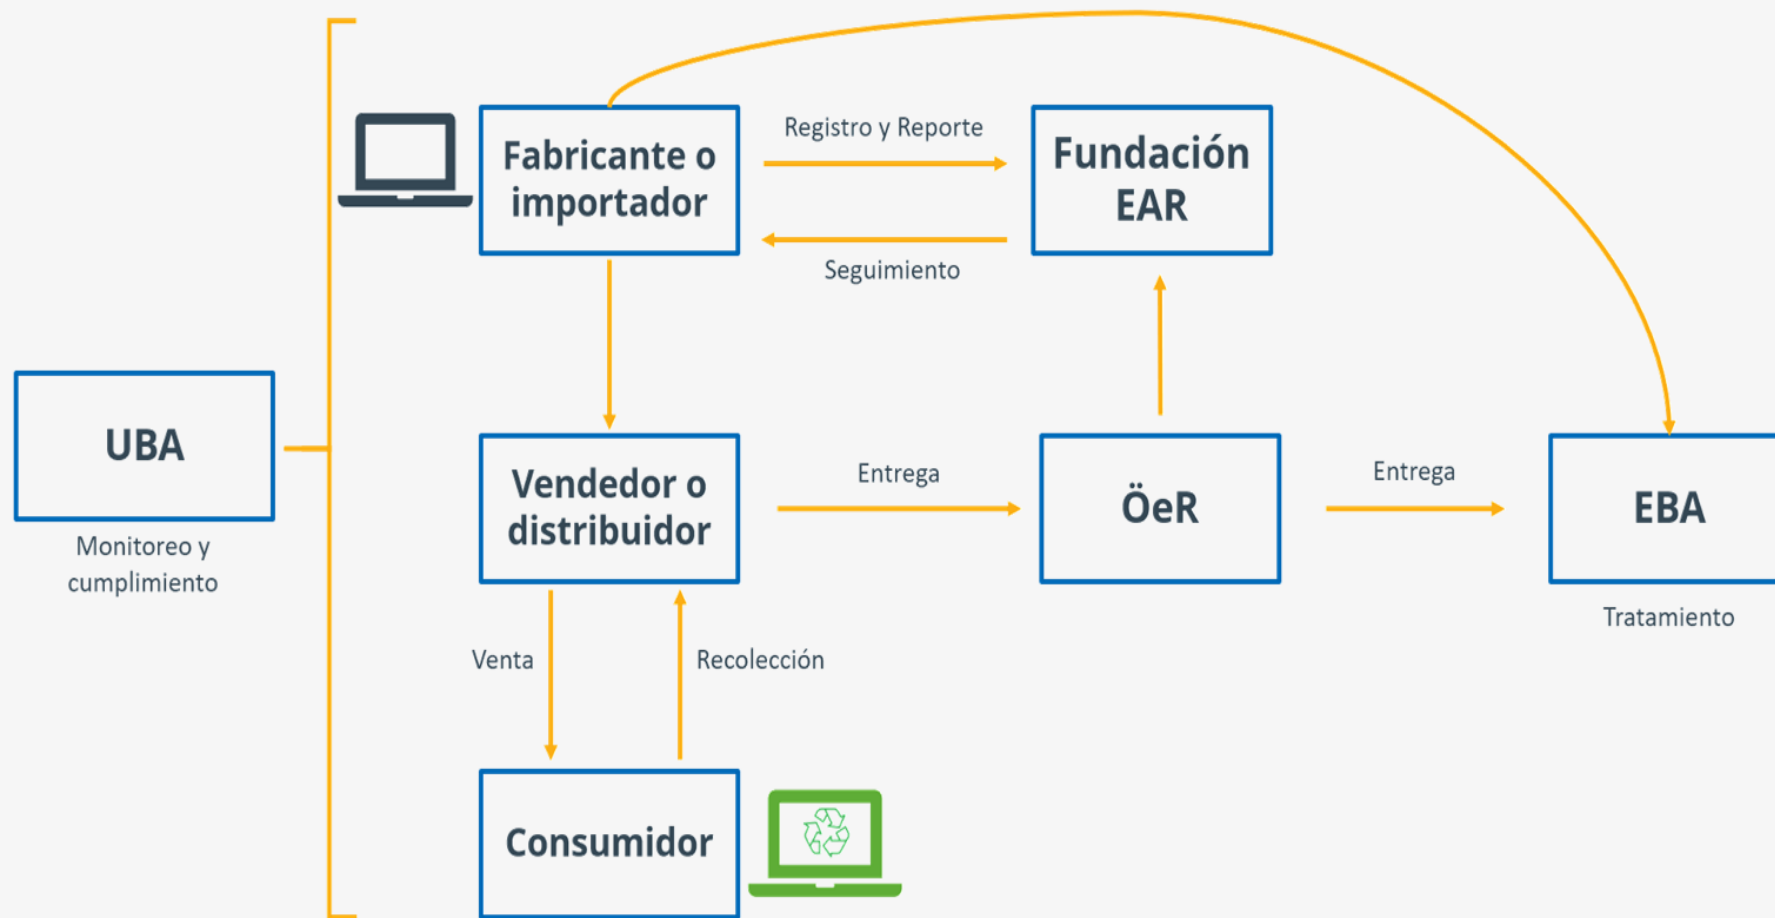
UBA

Monitoreo y cumplimiento

Fabricante o importador

Registro y Reporte

Seguimiento

Fundación EAR

Vendedor o distribuidor

Entrega

ÖeR

Entrega

EBA

Tratamiento

Venta

Recolección

Consumidor